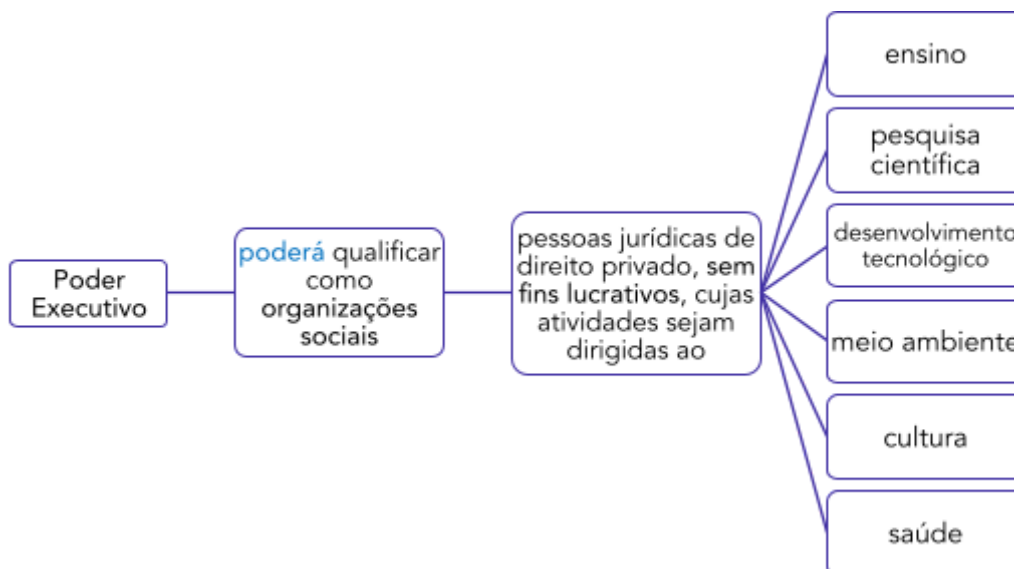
Poder Executivo

poderá qualificar como organizações sociais

pessoas jurídicas de direito privado, sem fins lucrativos, cujas atividades sejam dirigidas ao

ensino

pesquisa científica

desenvolvimento tecnológico

meio ambiente

cultura

saúde